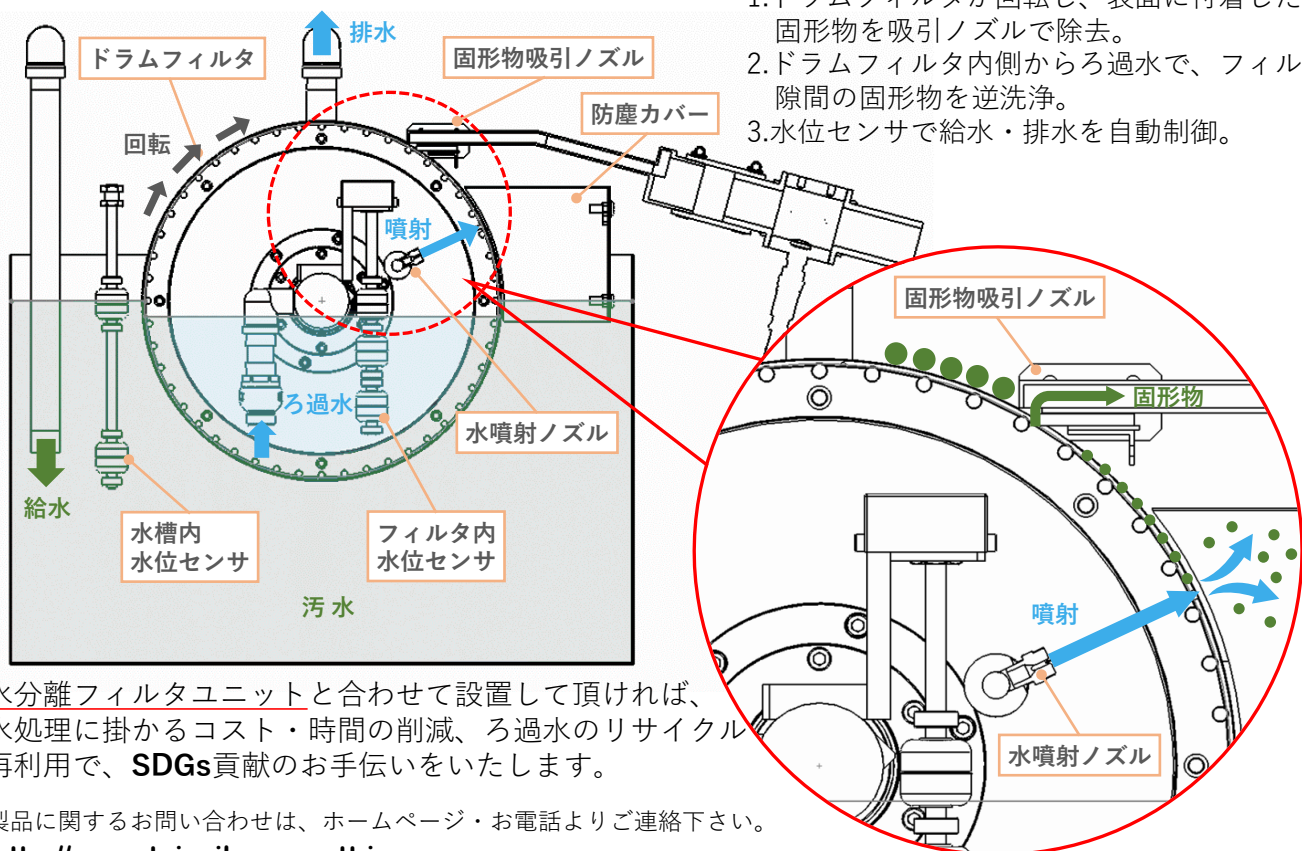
1.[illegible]が回転し、表面に付着した固形物を吸引ノズルで除去。
2.ドラムフィルタ内側からろ過水で、フィル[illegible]隙間の固形物を逆洗浄。
3.水位センサで給水・排水を自動制御。

排水
ドラムフィルタ
固形物吸引ノズル
防塵カバー
回転
噴射
ろ過水
水噴射ノズル
給水
水槽内水位センサ
フィルタ内水位センサ
汚水

固形物吸引ノズル
固形物
噴射
水噴射ノズル

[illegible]水分離フィルタユニットと合わせて設置して頂ければ、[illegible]水処理に掛かるコスト・時間の削減、ろ過水のリサイクル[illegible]再利用で、**SDGs**貢献のお手伝いをいたします。

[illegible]製品に関するお問い合わせは、ホームページ・お電話よりご連絡下さい。
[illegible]